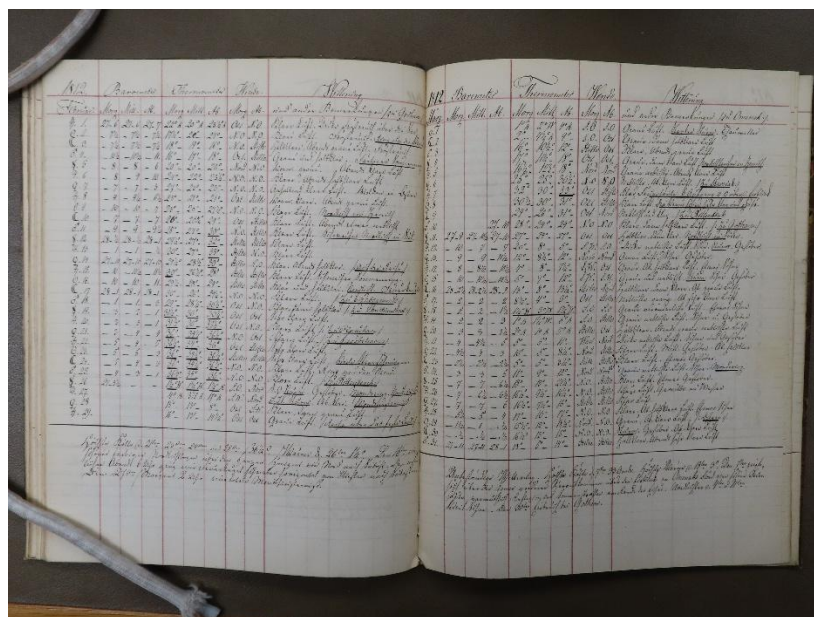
1812 | Barometer | Thermometer | Winde | Witterung

Tag | Morg. | Mitt. | Ab. | Morg. | Mitt. | Ab. | Morg. | Ab. | und andere Bemerkungen

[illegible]

1812 | Barometer | Thermometer | Wind | Witterung

Tag | Morg. | Mitt. | Ab. | Morg. | Mitt. | Ab. | Morg. | Ab. | und andere Bemerkungen

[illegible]